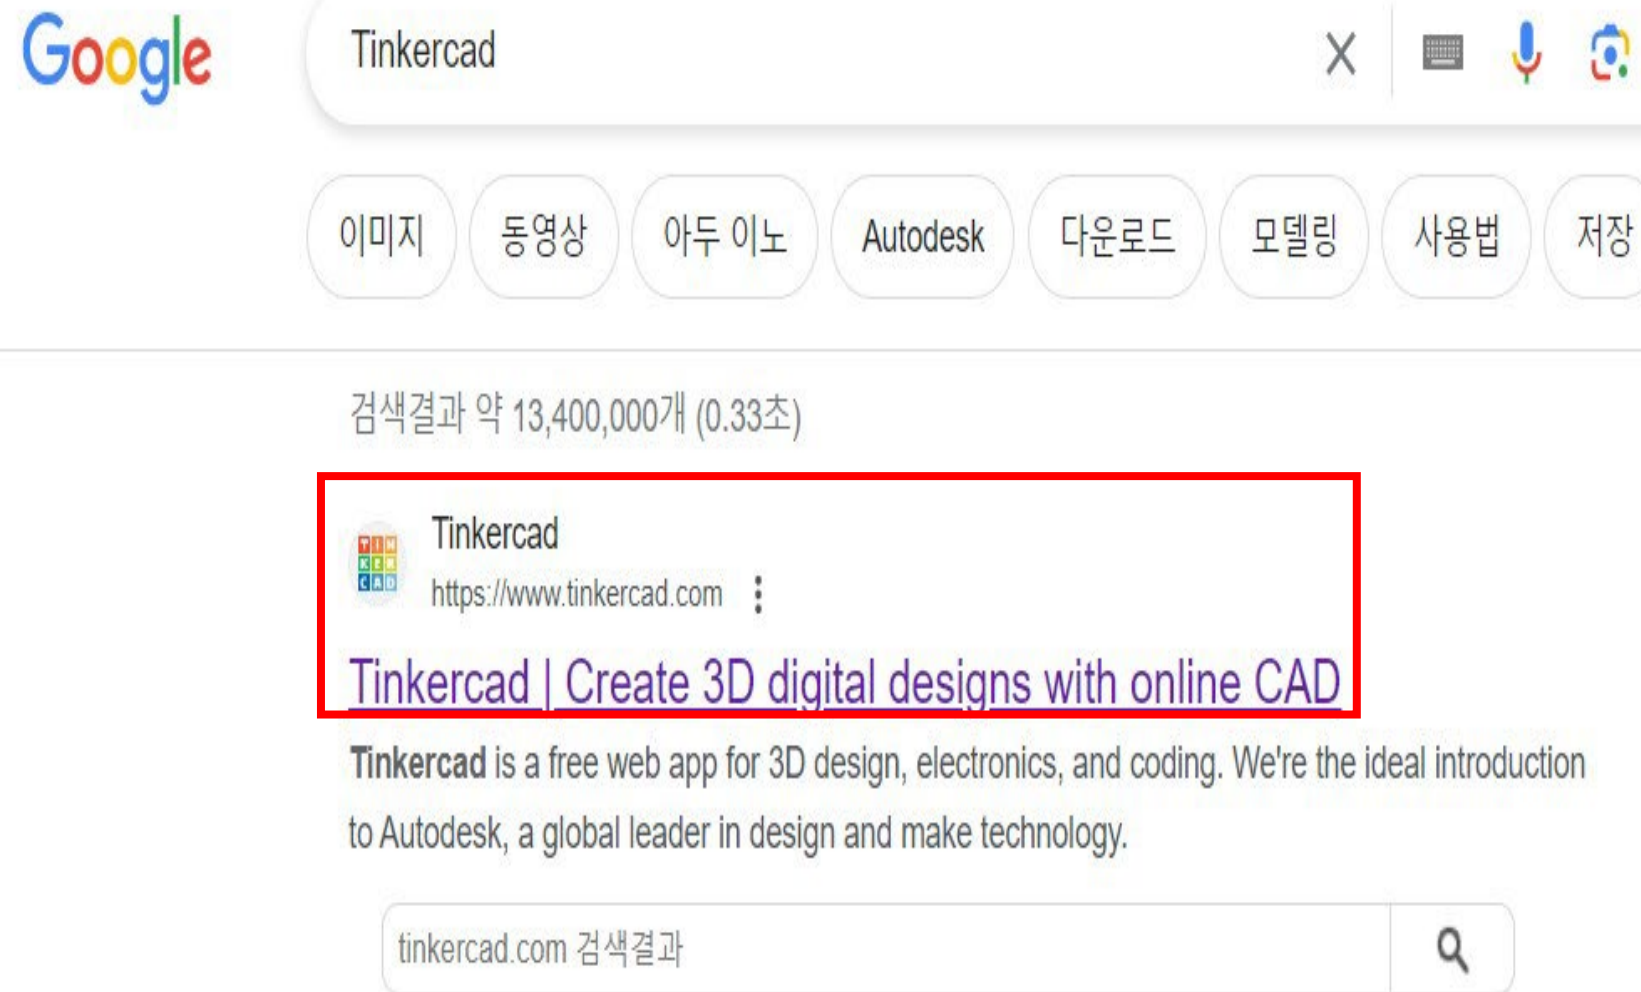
Google

Tinkercad

이미지 동영상 아두 이노 Autodesk 다운로드 모델링 사용법 저장

검색결과 약 13,400,000개 (0.33초)

Tinkercad
https://www.tinkercad.com

Tinkercad | Create 3D digital designs with online CAD

Tinkercad is a free web app for 3D design, electronics, and coding. We're the ideal introduction to Autodesk, a global leader in design and make technology.

tinkercad.com 검색결과